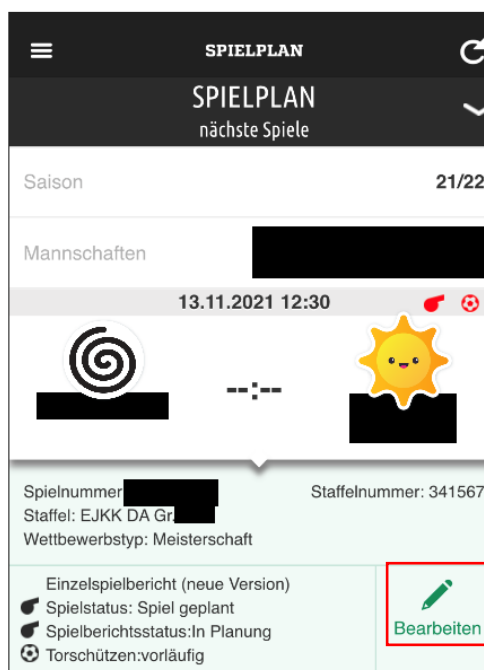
SPIELPLAN

SPIELPLAN
nächste Spiele

Saison 21/22

Mannschaften

13.11.2021 12:30

--:--

Spielnummer
Staffelnummer: 341567
Staffel: EJKK DA Gr.
Wettbewerbstyp: Meisterschaft

Einzelspielbericht (neue Version)
Spielstatus: Spiel geplant
Spielberichtsstatus:In Planung
Torschützen:vorläufig

Bearbeiten